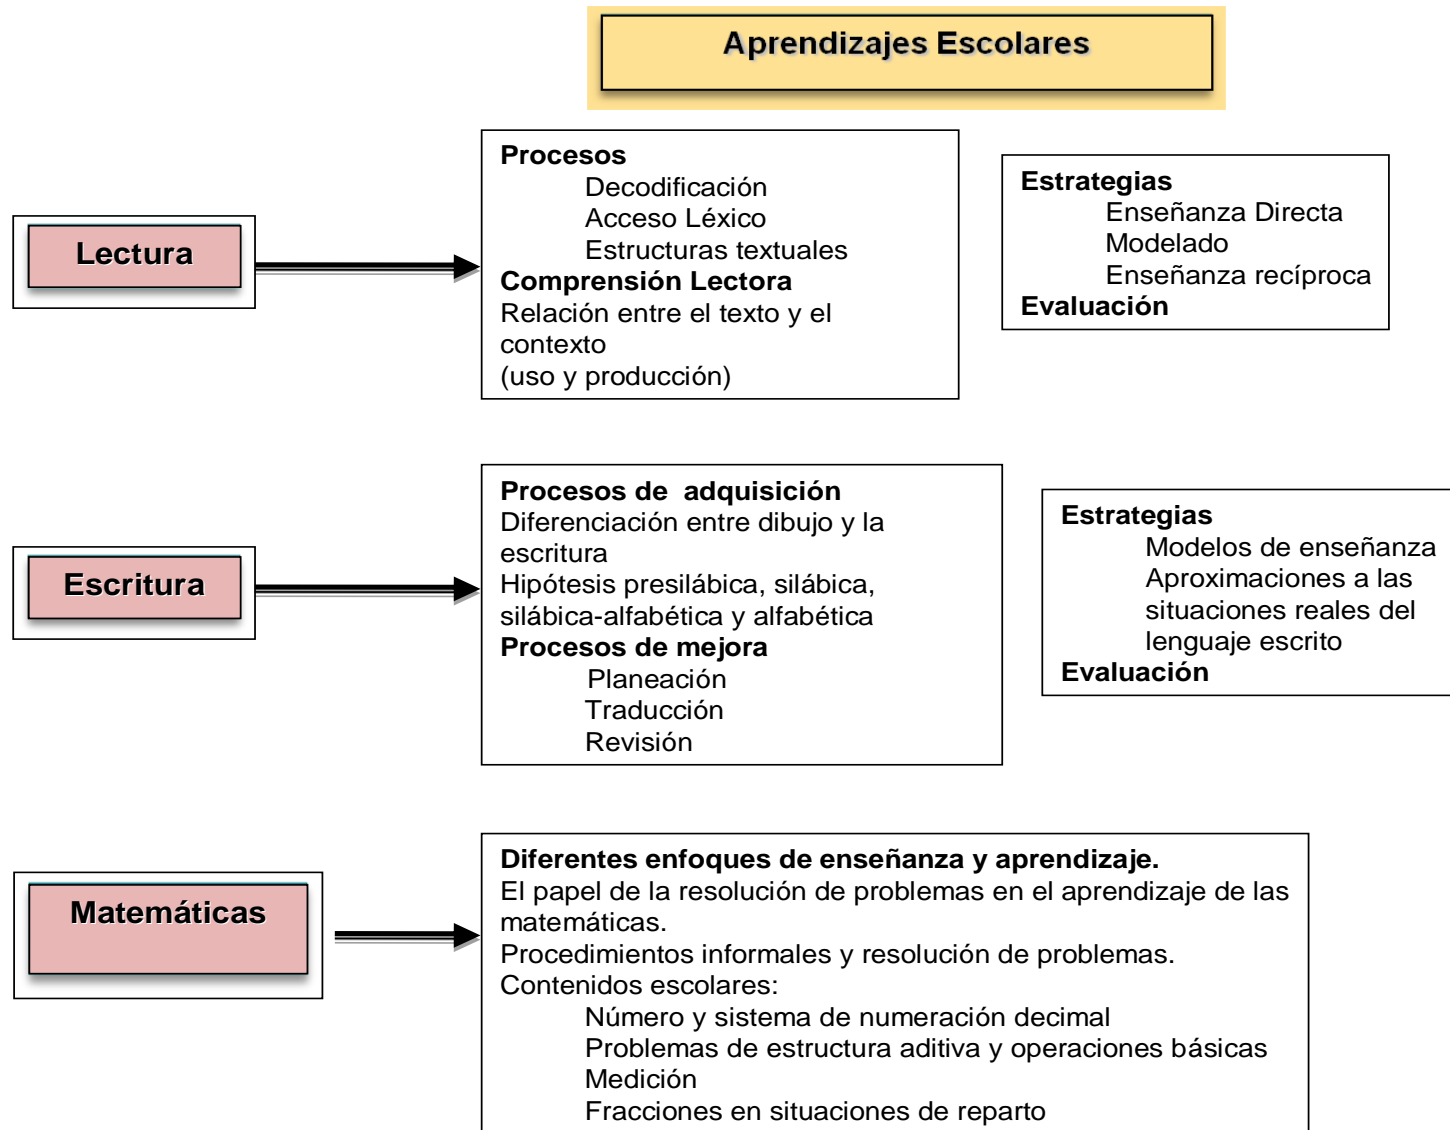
Aprendizajes Escolares

Lectura

Procesos
Decodificación
Acceso Léxico
Estructuras textuales
Comprensión Lectora
Relación entre el texto y el contexto
(uso y producción)

Estrategias
Enseñanza Directa
Modelado
Enseñanza recíproca
Evaluación

Escritura

Procesos de adquisición
Diferenciación entre dibujo y la escritura
Hipótesis presilábica, silábica, silábica-alfabética y alfabética
Procesos de mejora
Planeación
Traducción
Revisión

Estrategias
Modelos de enseñanza
Aproximaciones a las situaciones reales del lenguaje escrito
Evaluación

Matemáticas

Diferentes enfoques de enseñanza y aprendizaje.
El papel de la resolución de problemas en el aprendizaje de las matemáticas.
Procedimientos informales y resolución de problemas.
Contenidos escolares:
Número y sistema de numeración decimal
Problemas de estructura aditiva y operaciones básicas
Medición
Fracciones en situaciones de reparto